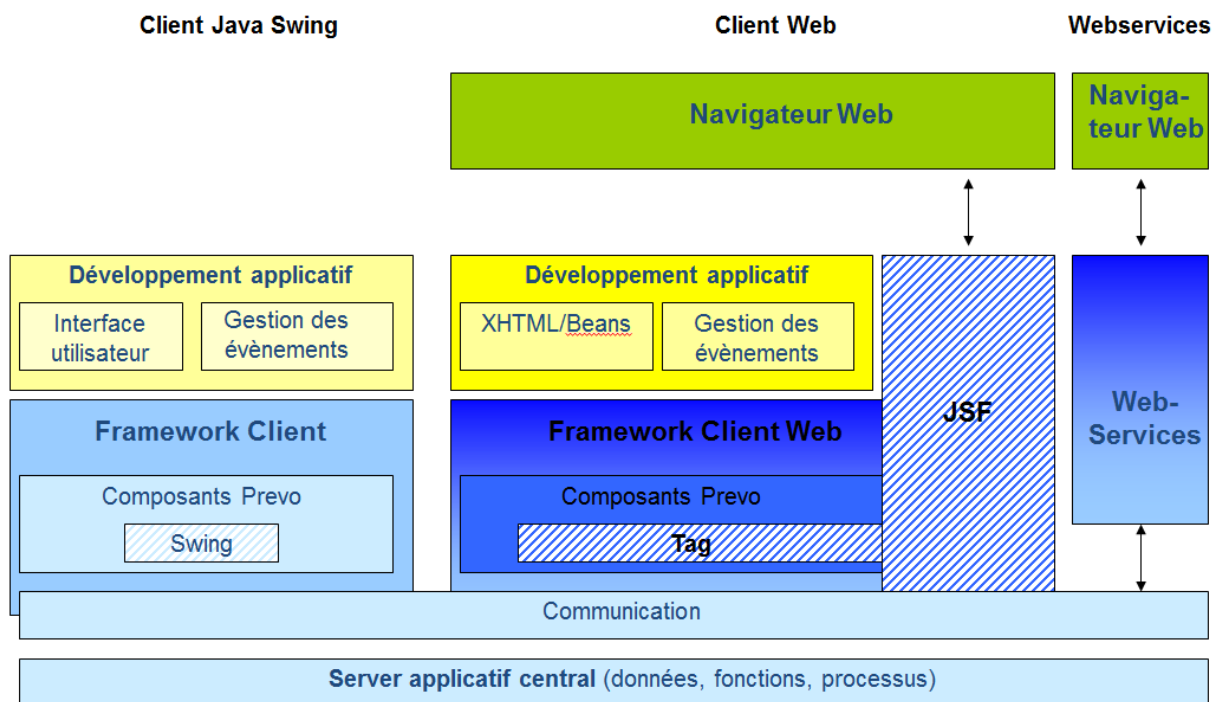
Client Java Swing

Client Web

Webservices

Navigateur Web

Navigateur Web

Développement applicatif

Interface utilisateur

Gestion des évènements

Développement applicatif

XHTML/Beans

Gestion des évènements

JSF

Web-Services

Framework Client

Composants Prevo

Swing

Framework Client Web

Composants Prevo

Tag

Communication

Server applicatif central (données, fonctions, processus)